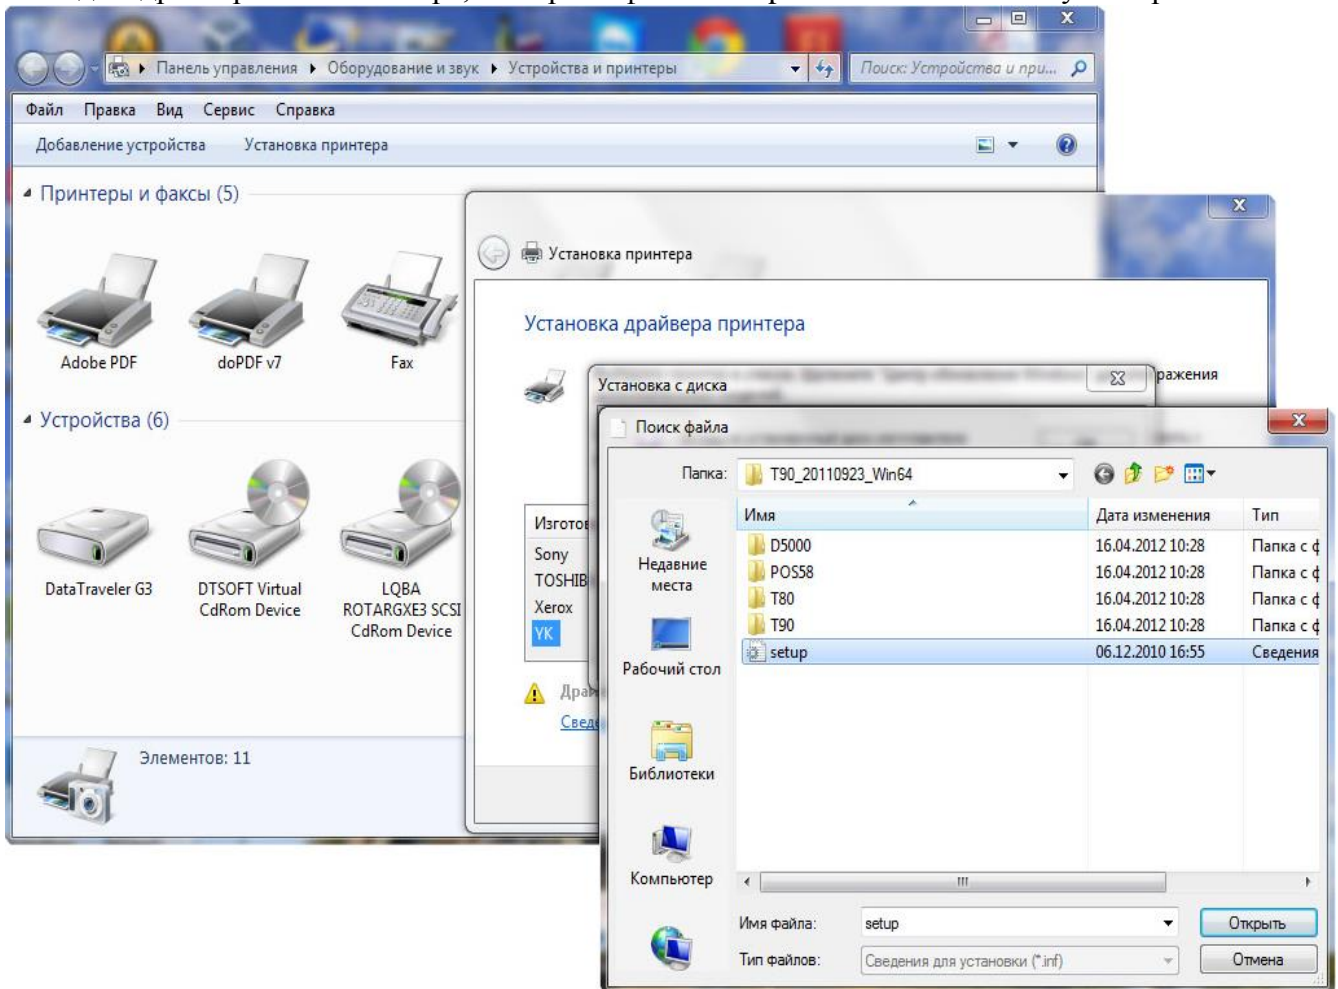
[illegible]

Панель управления ▸ Оборудование и звук ▸ Устройства и принтеры

Поиск: Устройства и при...

Файл Правка Вид Сервис Справка

Добавление устройства Установка принтера

Принтеры и факсы (5)

Adobe PDF

doPDF v7

Fax

Устройства (6)

DataTraveler G3

DTSOFT Virtual CdRom Device

LQBA ROTARGXE3 SCSI CdRom Device

Элементов: 11

Установка принтера

Установка драйвера принтера

ражения

Изготов

Sony

TOSHIB

Xerox

YK

Драй

Свед

Установка с диска

Поиск файла

Папка: T90_20110923_Win64

Недавние места

Рабочий стол

Библиотеки

Компьютер

| Имя | Дата изменения | Тип |
|---|---|---|
| D5000 | 16.04.2012 10:28 | Папка с ф |
| POS58 | 16.04.2012 10:28 | Папка с ф |
| T80 | 16.04.2012 10:28 | Папка с ф |
| T90 | 16.04.2012 10:28 | Папка с ф |
| setup | 06.12.2010 16:55 | Сведения |

Имя файла: setup

Тип файлов: Сведения для установки (*.inf)

Открыть

Отмена